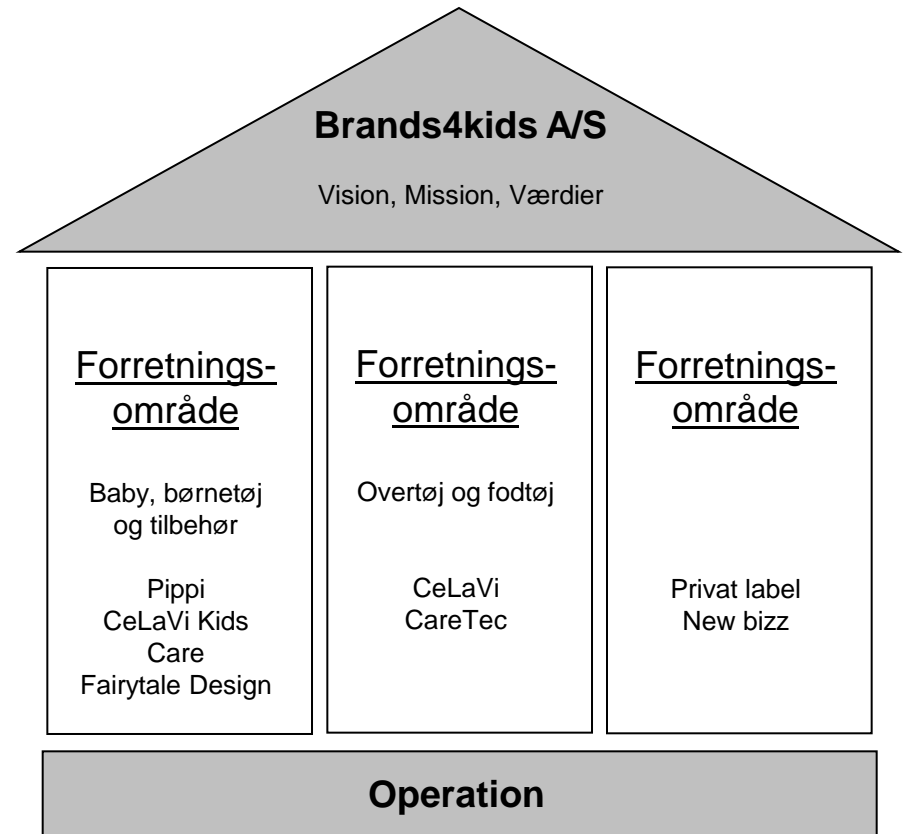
Brands4kids A/S

Vision, Mission, Værdier

Forretningsområde

Baby, børnetøj og tilbehør

Pippi
CeLaVi Kids
Care
Fairytale Design

Forretningsområde

Overtøj og fodtøj

CeLaVi
CareTec

Forretningsområde

Privat label
New bizz

Operation